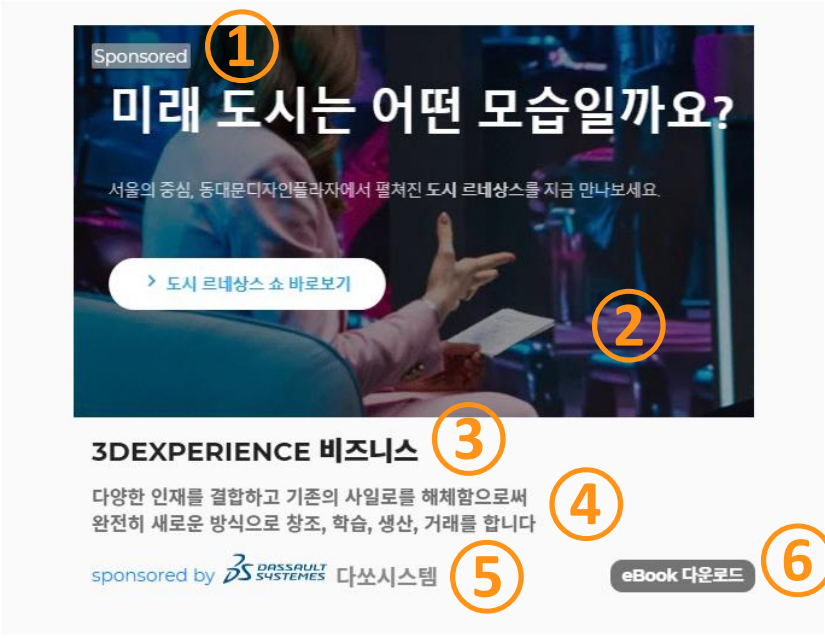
Sponsored ①

미래 도시는 어떤 모습일까요?

서울의 중심, 동대문디자인플라자에서 펼쳐진 도시 르네상스를 지금 만나보세요.

> 도시 르네상스 쇼 바로보기

②

3DEXPERIENCE 비즈니스 ③

다양한 인재를 결합하고 기존의 사일로를 해체함으로써 완전히 새로운 방식으로 창조, 학습, 생산, 거래를 합니다 ④

sponsored by DASSAULT SYSTEMES 다쏘시스템 ⑤

eBook 다운로드 ⑥